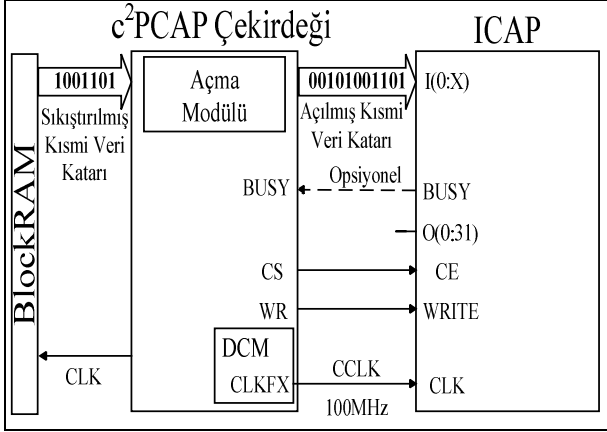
c$^2$PCAP Çekirdeği

ICAP

BlockRAM

1001101

Sıkıştırılmış Kısmi Veri Katarı

Açma Modülü

00101001101

Açılmış Kısmi Veri Katarı

I(0:X)

BUSY

Opsiyonel

BUSY

O(0:31)

CS

CE

WR

WRITE

DCM

CLKFX

CLK

CCLK

CLK

100MHz